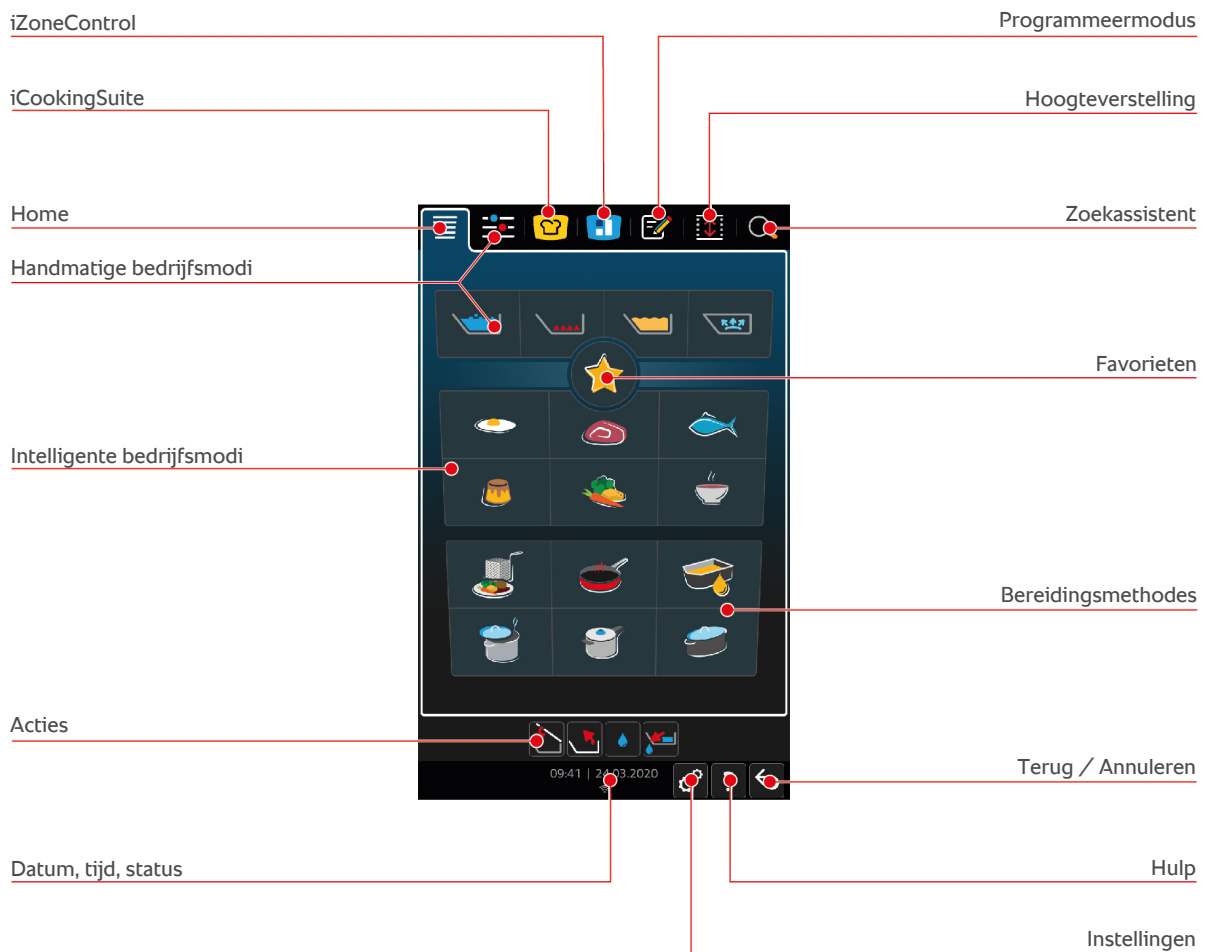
iZoneControl

Programmeermodus

iCookingSuite

Hoogteverstelling

Home

Zoekassistent

Handmatige bedrijfsmodi

Favorieten

Intelligente bedrijfsmodi

Bereidingsmethodes

Acties

09:41 | 24.03.2020

Terug / Annuleren

Datum, tijd, status

Hulp

Instellingen